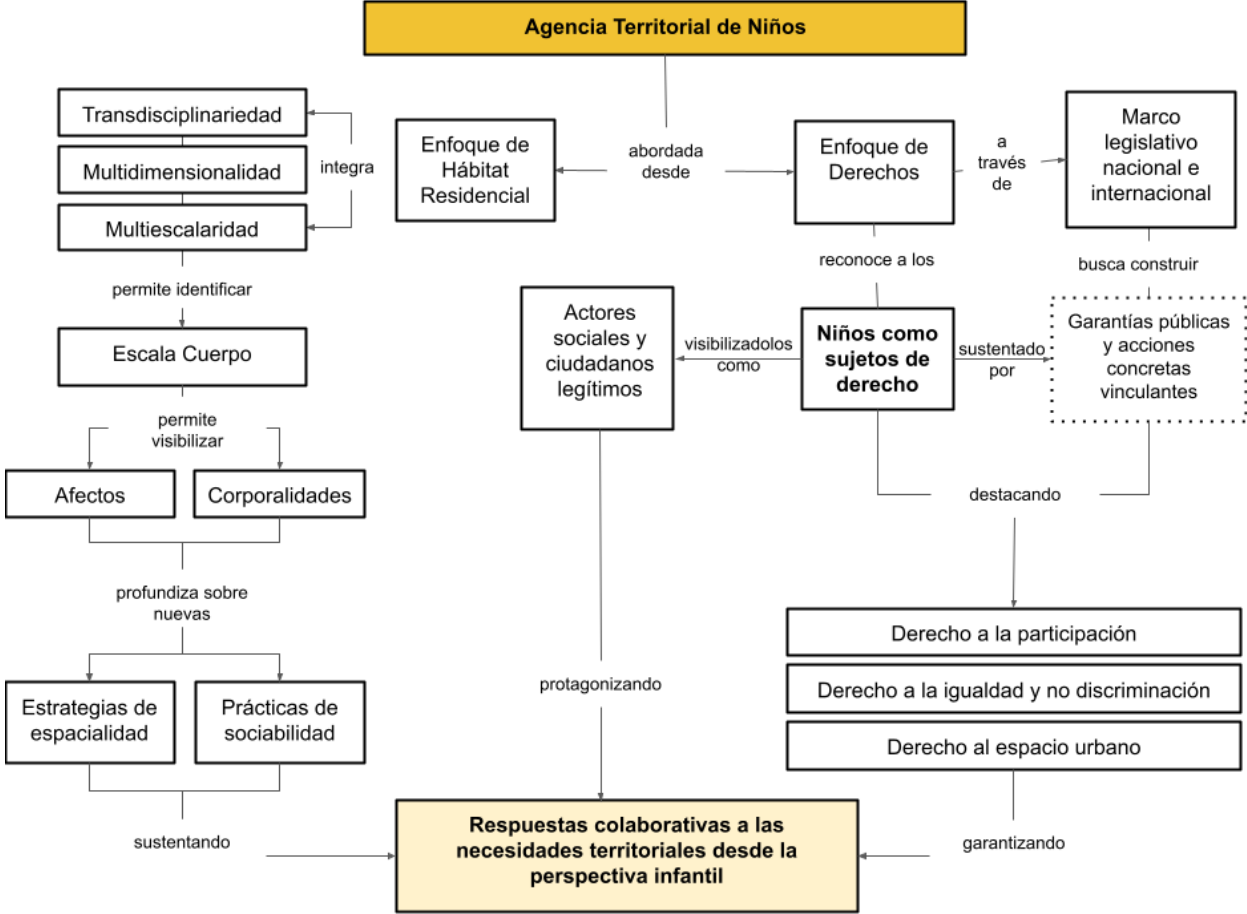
Agencia Territorial de Niños

Transdisciplinariedad

Multidimensionalidad

Multiescalaridad

integra

Enfoque de Hábitat Residencial

abordada desde

Enfoque de Derechos

a través de

Marco legislativo nacional e internacional

permite identificar

Escala Cuerpo

reconoce a los

busca construir

Actores sociales y ciudadanos legítimos

visibilizadolos como

Niños como sujetos de derecho

sustentado por

Garantías públicas y acciones concretas vinculantes

permite visibilizar

Afectos

Corporalidades

destacando

profundiza sobre nuevas

Derecho a la participación

Derecho a la igualdad y no discriminación

Derecho al espacio urbano

Estrategias de espacialidad

Prácticas de sociabilidad

protagonizando

sustentando

Respuestas colaborativas a las necesidades territoriales desde la perspectiva infantil

garantizando